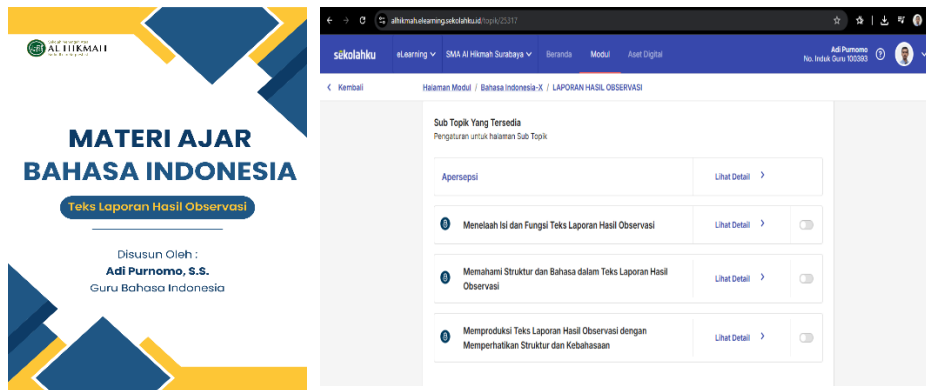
AL HIKMAH

MATERI AJAR
BAHASA INDONESIA

Teks Laporan Hasil Observasi

Disusun Oleh :
Adi Purnomo, S.S.
Guru Bahasa Indonesia

alhikmah.elearning.sekolahku.id/topik/25317

sekolahku eLearning SMA Al Hikmah Surabaya Beranda Modul Aset Digital

Adi Purnomo
No. Induk Guru 100393

< Kembali

Halaman Modul / Bahasa Indonesia-X / LAPORAN HASIL OBSERVASI

Sub Topik Yang Tersedia
Pengaturan untuk halaman Sub Topik

Apersepsi
Lihat Detail >

Menelaah Isi dan Fungsi Teks Laporan Hasil Observasi
Lihat Detail >

Memahami Struktur dan Bahasa dalam Teks Laporan Hasil Observasi
Lihat Detail >

Memproduksi Teks Laporan Hasil Observasi dengan Memperhatikan Struktur dan Kebahasaan
Lihat Detail >